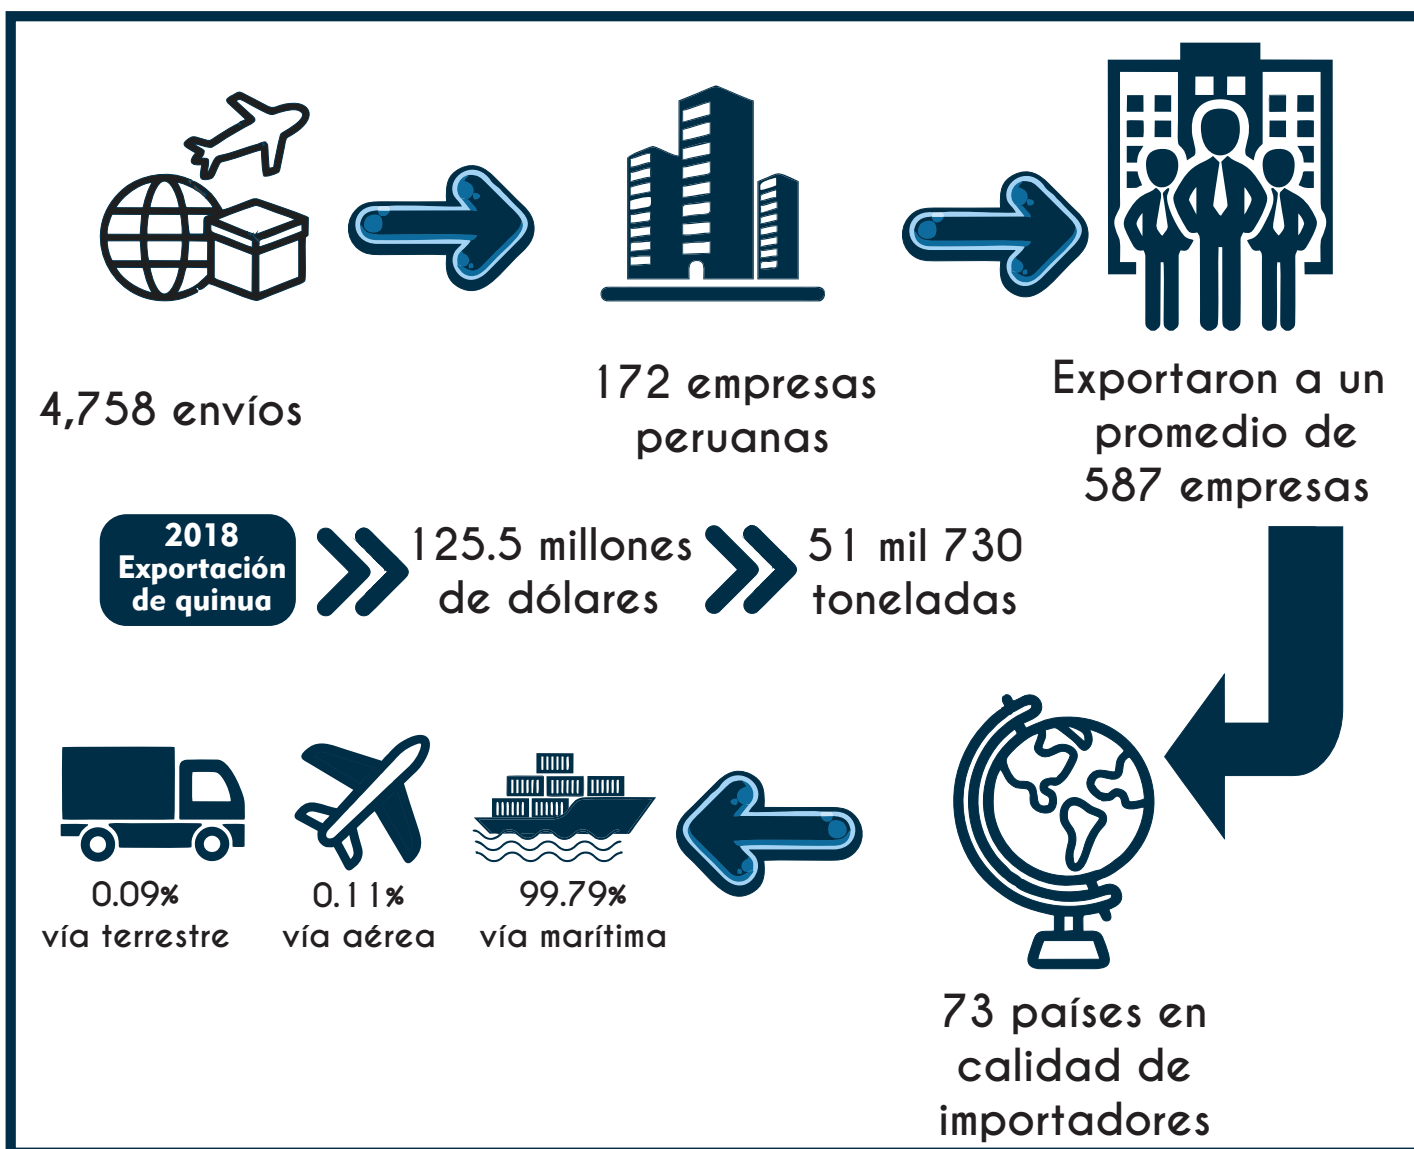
4,758 envíos

172 empresas peruanas

Exportaron a un promedio de 587 empresas

2018 Exportación de quinua

125.5 millones de dólares

51 mil 730 toneladas

0.09% vía terrestre

0.11% vía aérea

99.79% vía marítima

73 países en calidad de importadores